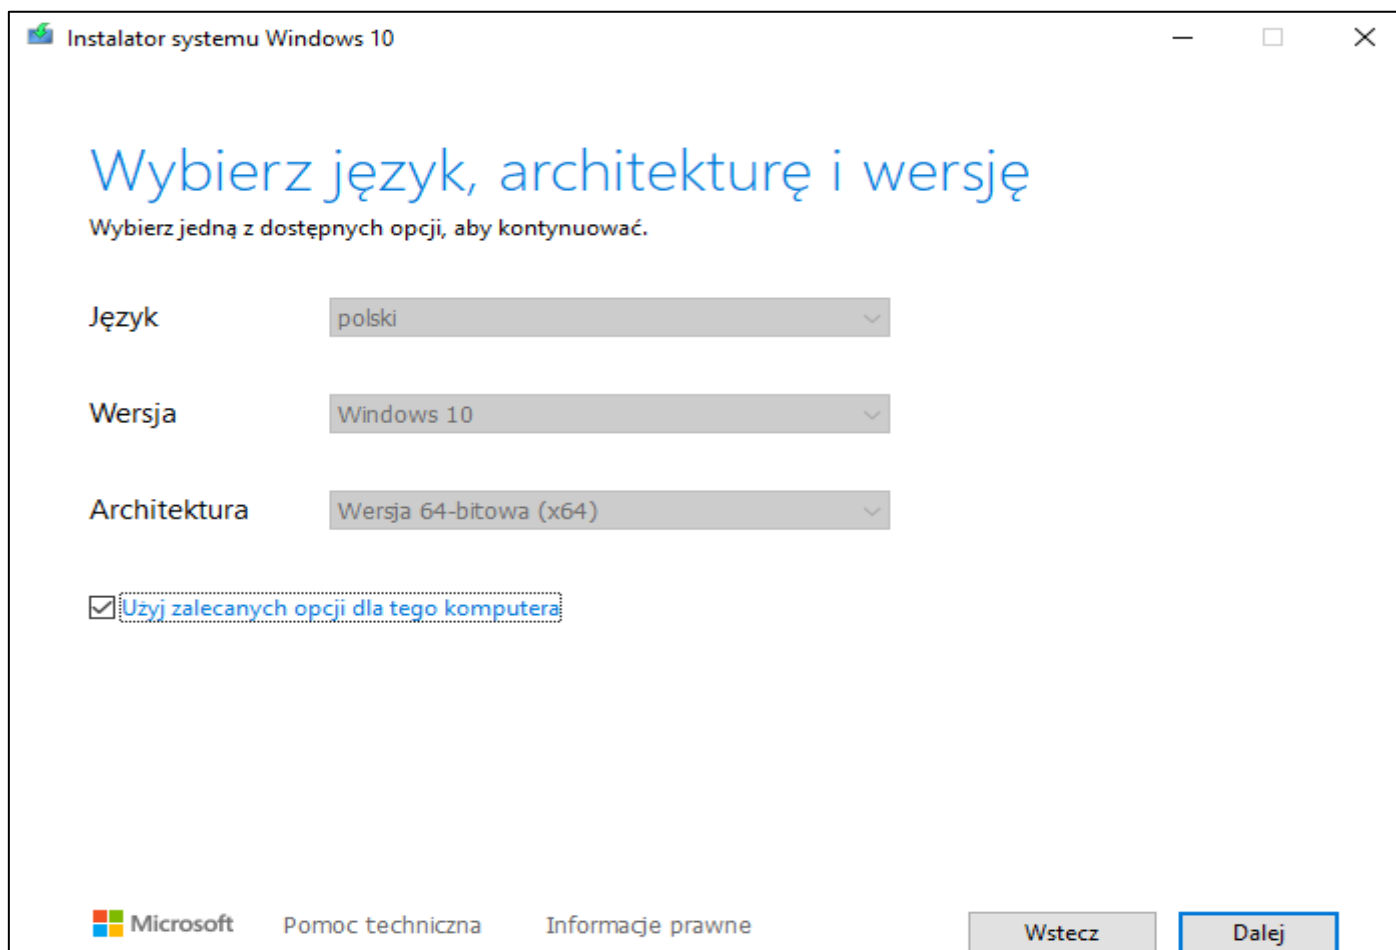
Instalator systemu Windows 10

Wybierz język, architekturę i wersję

Wybierz jedną z dostępnych opcji, aby kontynuować.

Język polski

Wersja Windows 10

Architektura Wersja 64-bitowa (x64)

Użyj zalecanych opcji dla tego komputera

Microsoft Pomoc techniczna Informacje prawne

Wstecz Dalej